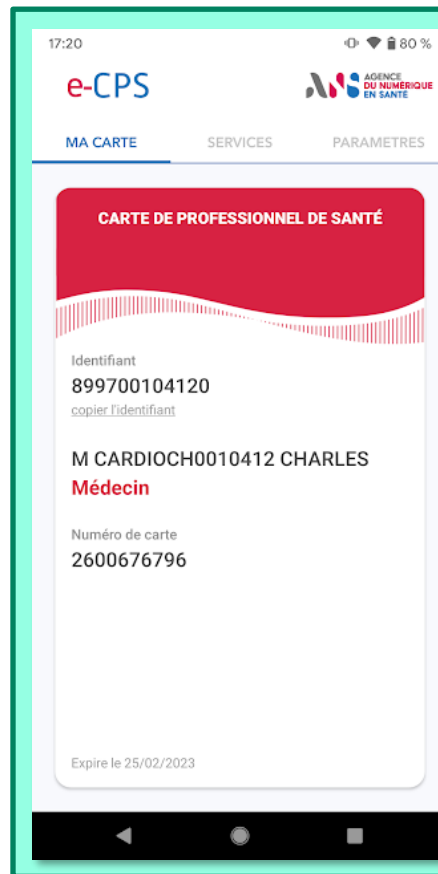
17:20
80 %

e-CPS

AGENCE DU NUMERIQUE EN SANTÉ

MA CARTE
SERVICES
PARAMETRES

CARTE DE PROFESSIONNEL DE SANTÉ

Identifiant
899700104120
copier l'identifiant

M CARDIOCH0010412 CHARLES
Médecin

Numéro de carte
2600676796

Expire le 25/02/2023